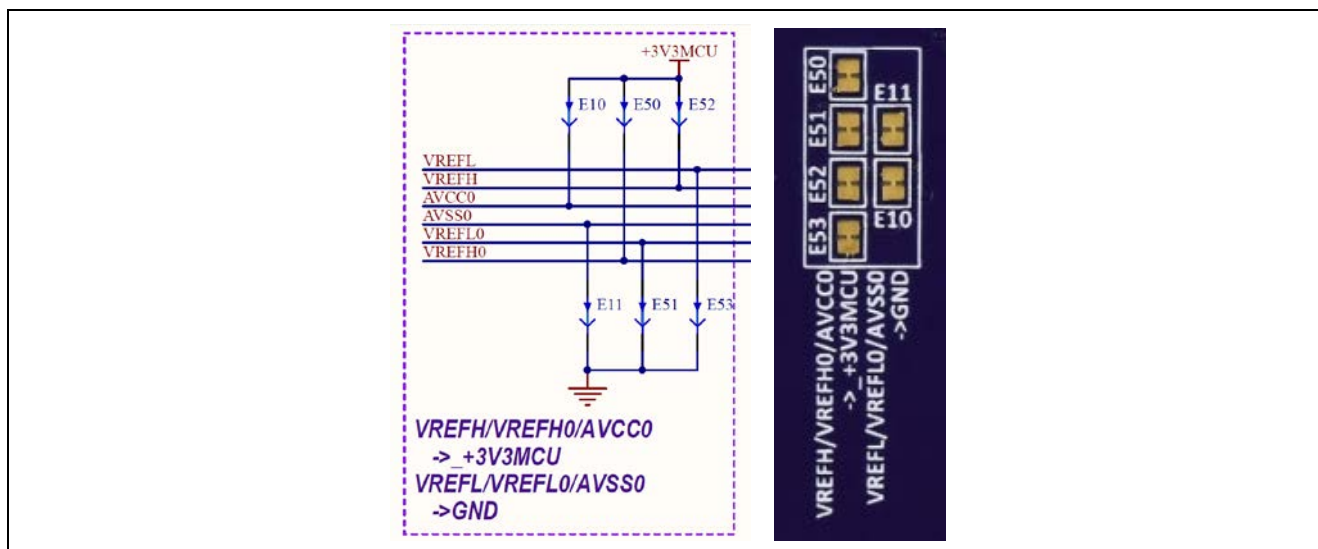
+3V3MCU

E10 E50 E52

VREFL
VREFH
AVCC0
AVSS0
VREFL0
VREFH0

E11 E51 E53

VREFH/VREFH0/AVCC0
->_+3V3MCU
VREFL/VREFL0/AVSS0
->GND

E50
E11
E51
E52
E10
E53

VREFH/VREFH0/AVCC0
->_+3V3MCU
VREFL/VREFL0/AVSS0
->GND